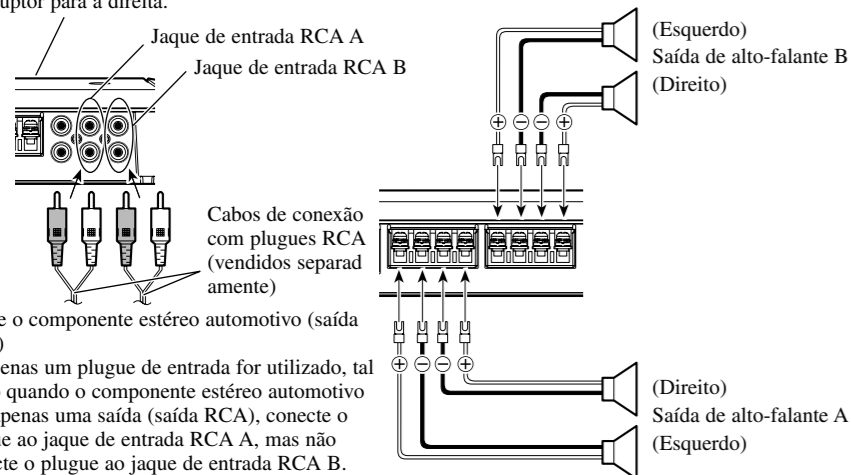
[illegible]ruptor para a direita.

Jaque de entrada RCA A

Jaque de entrada RCA B

Cabos de conexão com plugues RCA (vendidos separadamente)

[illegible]e o componente estéreo automotivo (saída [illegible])

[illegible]enas um plugue de entrada for utilizado, tal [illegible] quando o componente estéreo automotivo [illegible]penas uma saída (saída RCA), conecte o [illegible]e ao jaque de entrada RCA A, mas não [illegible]cte o plugue ao jaque de entrada RCA B.

(Esquerdo)
Saída de alto-falante B
(Direito)

$\oplus$ $\ominus$ $\ominus$ $\oplus$

$\oplus$ $\ominus$ $\ominus$ $\oplus$

(Direito)
Saída de alto-falante A
(Esquerdo)